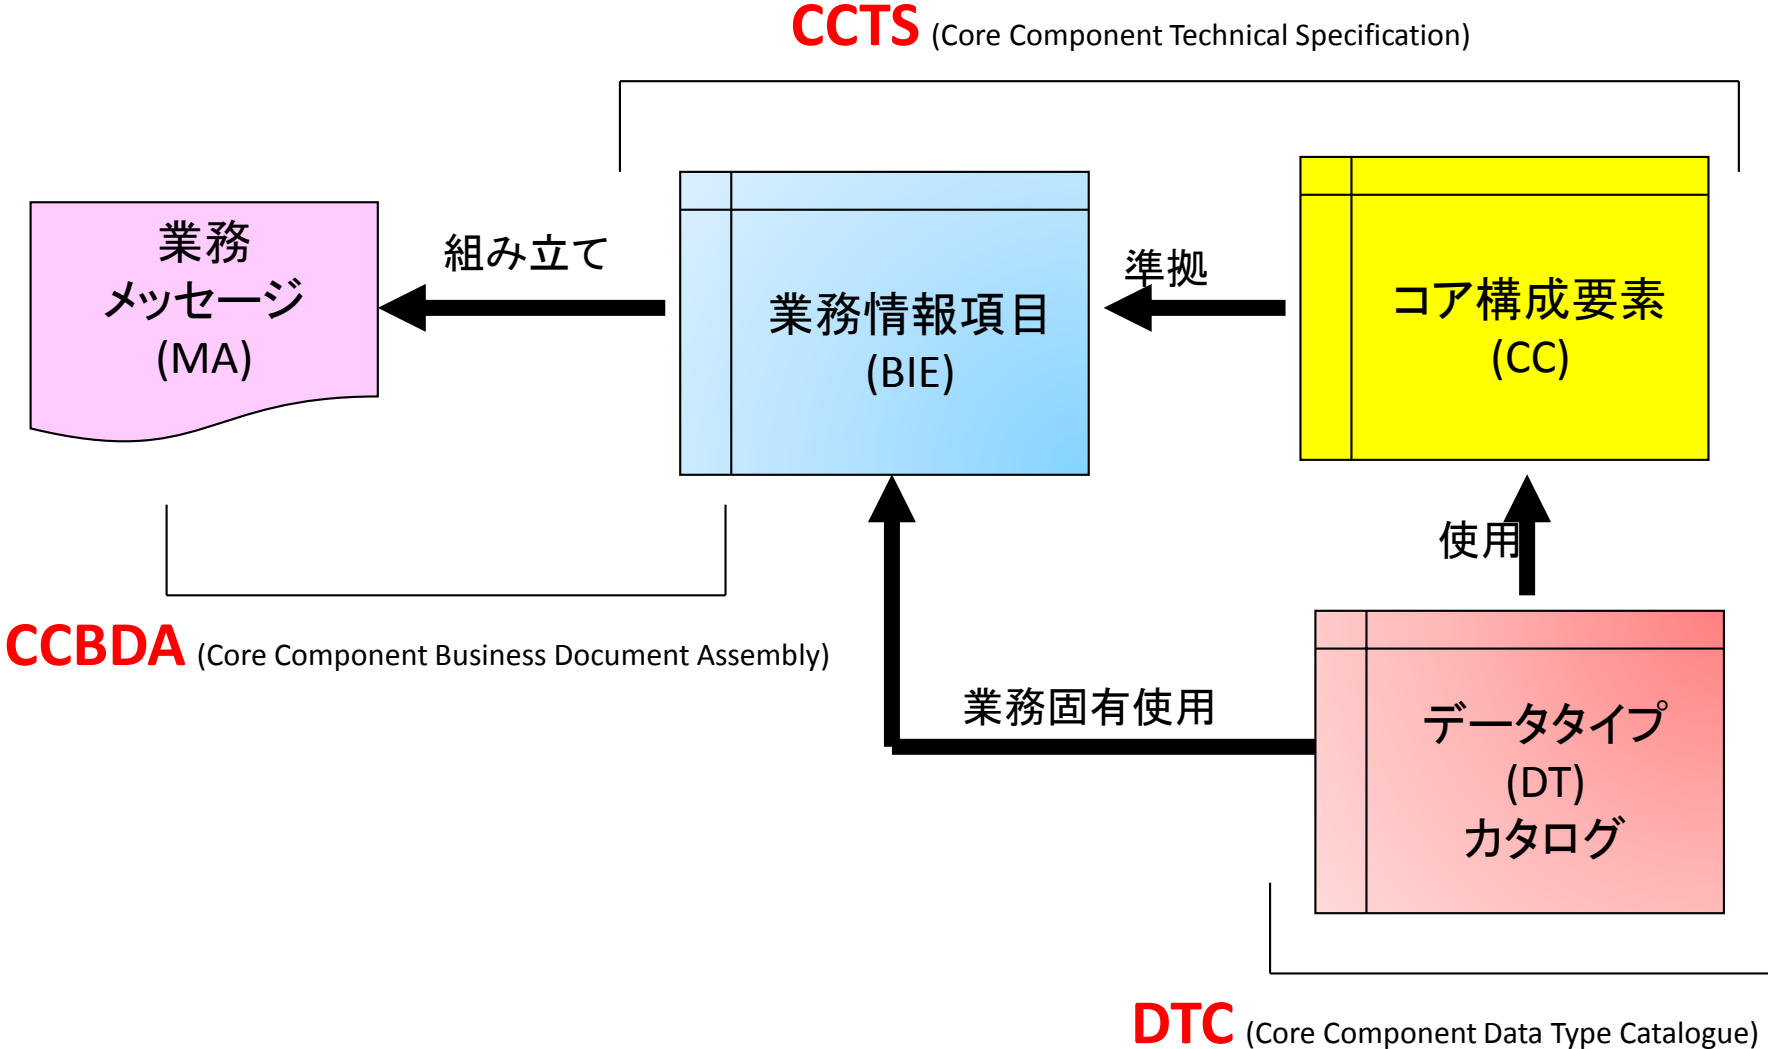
CCTS (Core Component Technical Specification)

業務
メッセージ
(MA)

組み立て

業務情報項目
(BIE)

準拠

コア構成要素
(CC)

使用

CCBDA (Core Component Business Document Assembly)

業務固有使用

データタイプ
(DT)
カタログ

DTC (Core Component Data Type Catalogue)